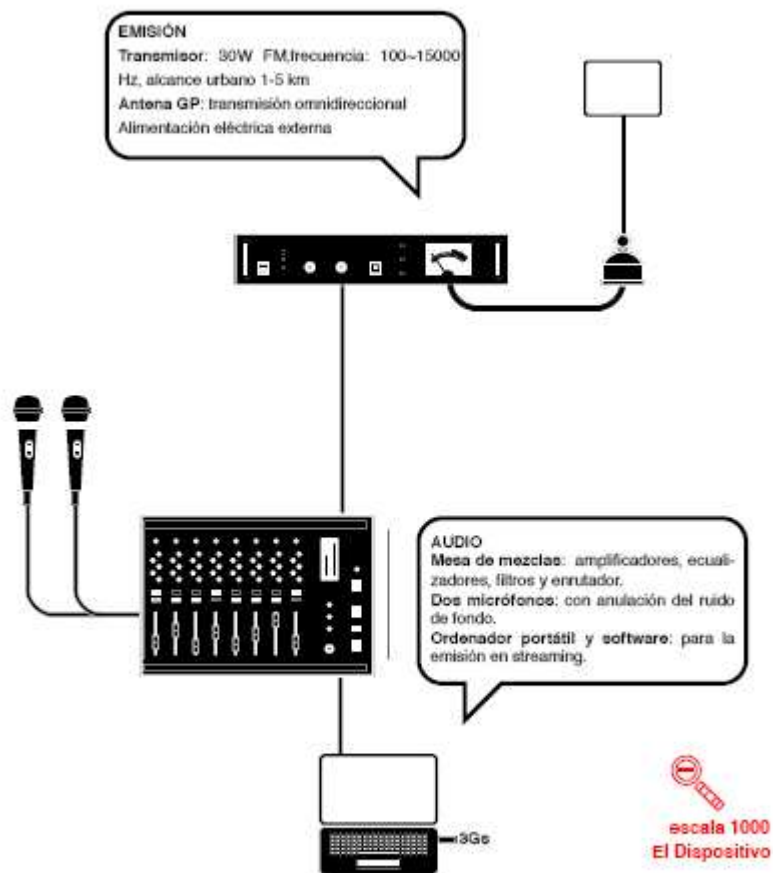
EMISIÓN
**Transmisor**: 30W FM,frecuencia: 100~15000 Hz, alcance urbano 1-5 km
**Antena GP**: tranemisión omnidireccional
Alimentación eléctrica externa

AUDIO
**Mesa de mezclas**: amplificadores, ecualizadores, filtros y enrutador.
**Dos micrófonos**: con anulación del ruido de fondo.
**Ordenador portátil y software**: para la emisión en streaming.

3Gs

escala 1000
El Dispositivo